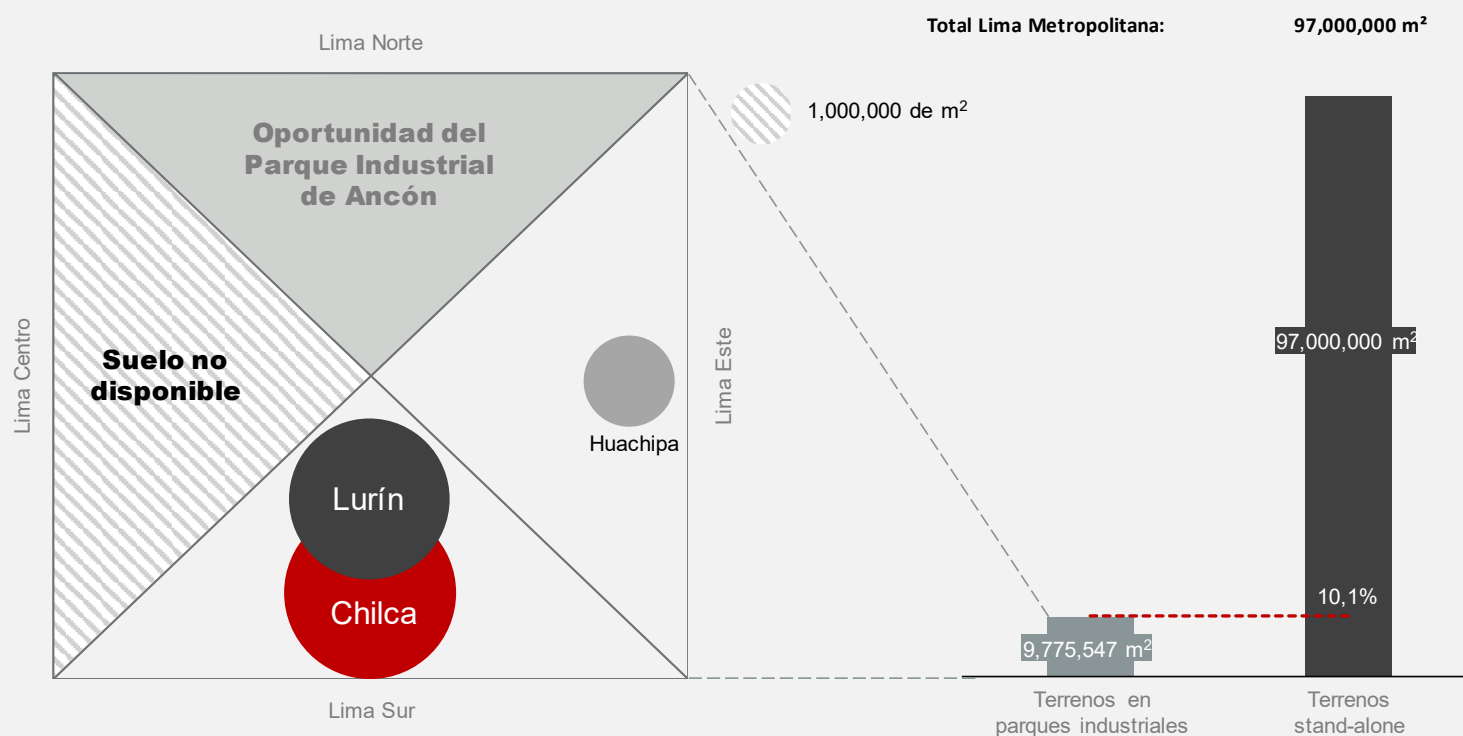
Total Lima Metropolitana: 97,000,000 m²

Lima Norte

Oportunidad del Parque Industrial de Ancón

1,000,000 de m$^2$

Lima Centro

Suelo no disponible

Huachipa

Lima Este

Lurín

Chilca

Lima Sur

97,000,000 m$^2$

10,1%

9,775,547 m$^2$

Terrenos en parques industriales

Terrenos stand-alone